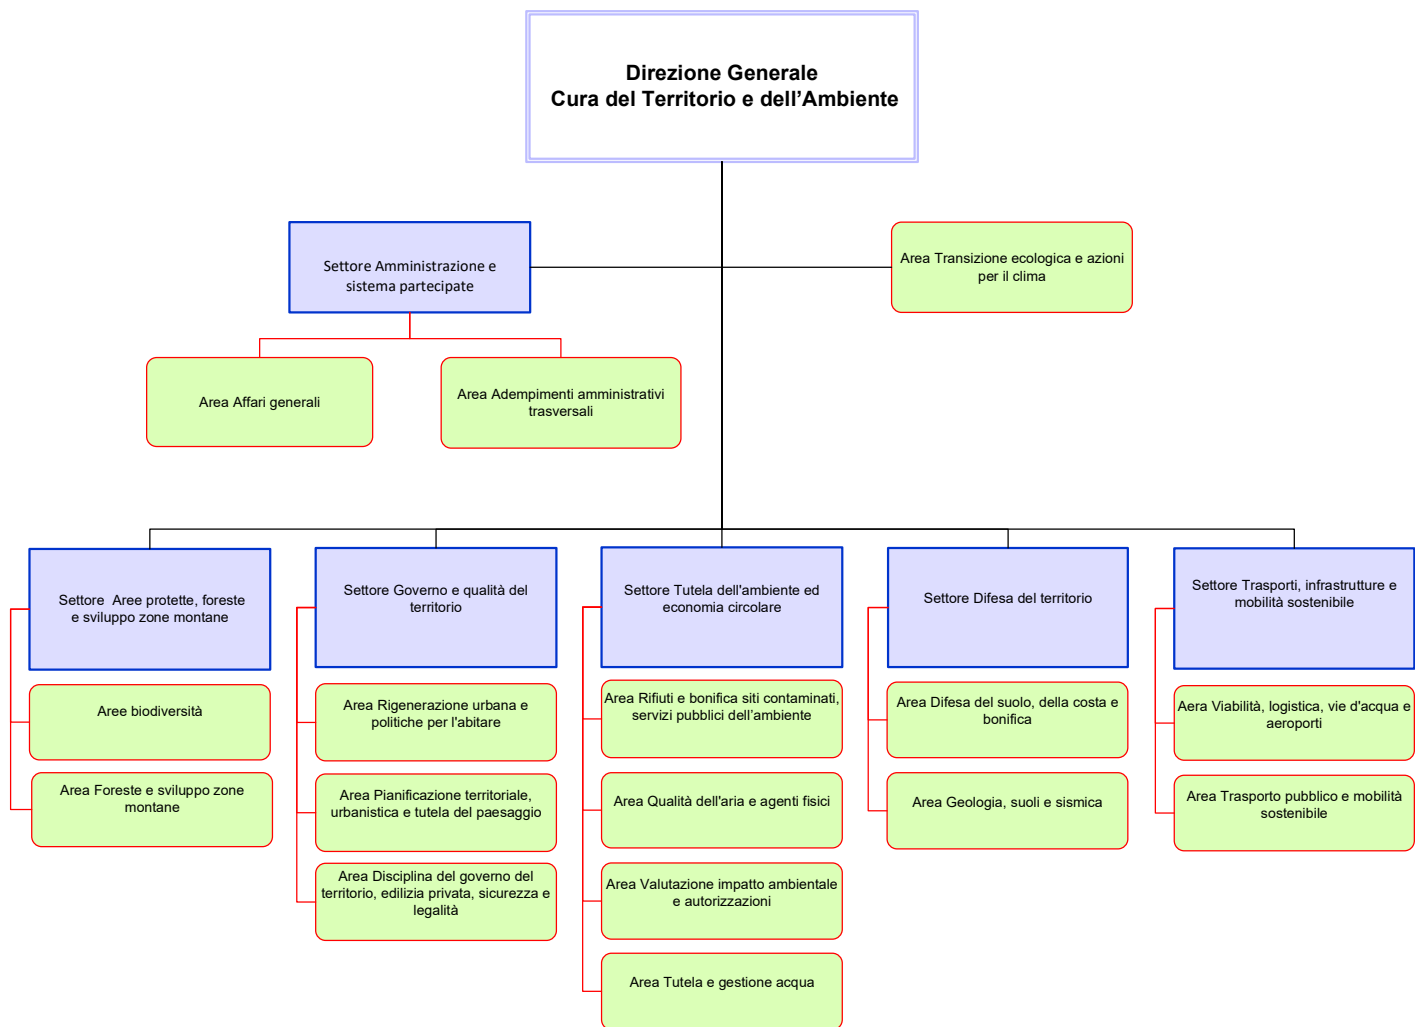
Direzione Generale
Cura del Territorio e dell’Ambiente

Settore Amministrazione e sistema partecipate

Area Transizione ecologica e azioni per il clima

Area Affari generali

Area Adempimenti amministrativi trasversali

Settore Aree protette, foreste e sviluppo zone montane

Aree biodiversità

Area Foreste e sviluppo zone montane

Settore Governo e qualità del territorio

Area Rigenerazione urbana e politiche per l'abitare

Area Pianificazione territoriale, urbanistica e tutela del paesaggio

Area Disciplina del governo del territorio, edilizia privata, sicurezza e legalità

Settore Tutela dell'ambiente ed economia circolare

Area Rifiuti e bonifica siti contaminati, servizi pubblici dell’ambiente

Area Qualità dell'aria e agenti fisici

Area Valutazione impatto ambientale e autorizzazioni

Area Tutela e gestione acqua

Settore Difesa del territorio

Area Difesa del suolo, della costa e bonifica

Area Geologia, suoli e sismica

Settore Trasporti, infrastrutture e mobilità sostenibile

Aera Viabilità, logistica, vie d'acqua e aeroporti

Area Trasporto pubblico e mobilità sostenibile